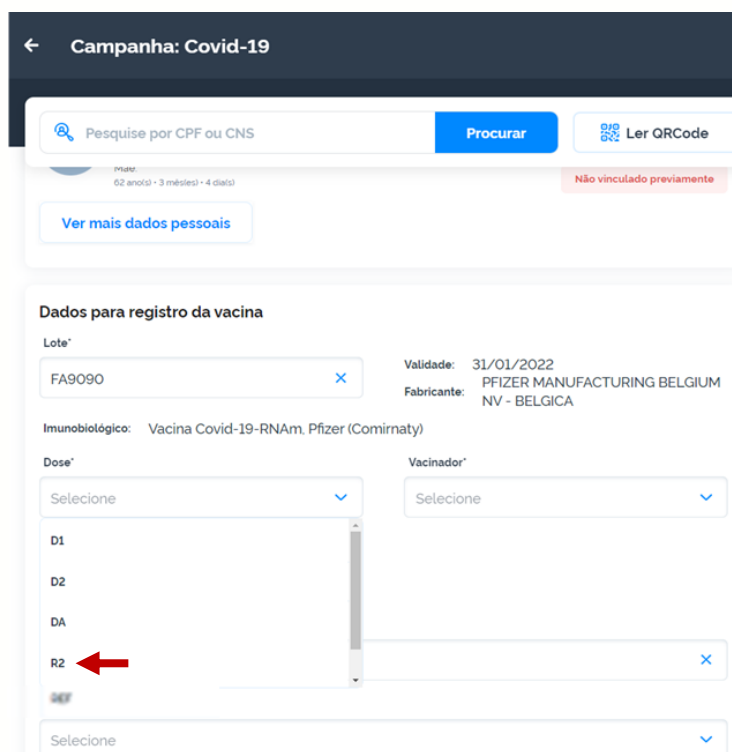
← Campanha: Covid-19

Pesquise por CPF ou CNS
Procurar
Ler QRCode

Mãe:
62 ano(s) • 3 mês(es) • 4 dia(s)
Não vinculado previamente

Ver mais dados pessoais

Dados para registro da vacina

Lote*
FA9090 ✕

Validade: 31/01/2022
Fabricante: PFIZER MANUFACTURING BELGIUM NV - BELGICA

Imunobiológico: Vacina Covid-19-RNAm, Pfizer (Comirnaty)

Dose*
Selecione

Vacinador*
Selecione

D1
D2
DA
R2
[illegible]

Selecione